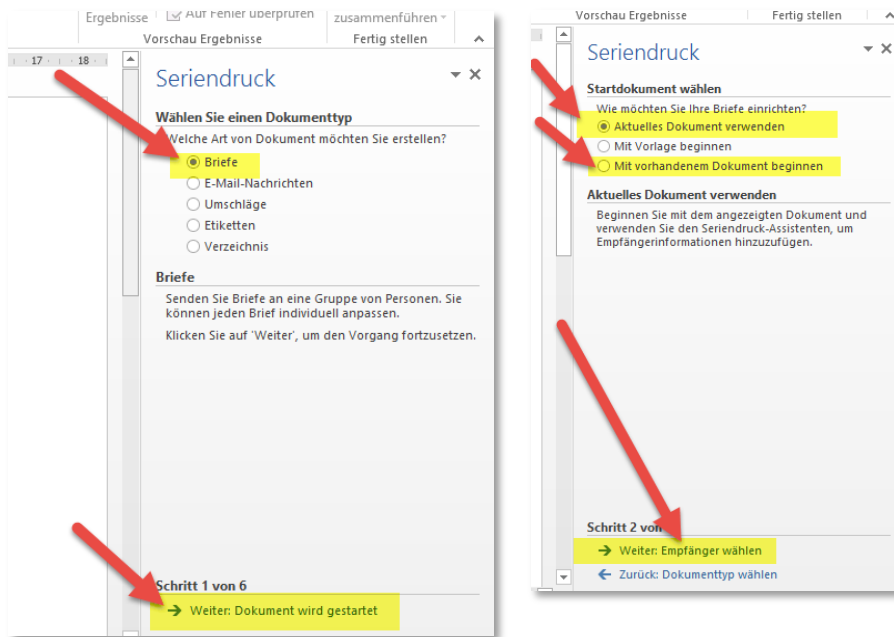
Ergebnisse | Auf Fehler überprüfen | zusammenführen
Vorschau Ergebnisse | Fertig stellen

17 · 18

Seriendruck

Wählen Sie einen Dokumenttyp
Welche Art von Dokument möchten Sie erstellen?
Briefe
E-Mail-Nachrichten
Umschläge
Etiketten
Verzeichnis

Briefe
Senden Sie Briefe an eine Gruppe von Personen. Sie können jeden Brief individuell anpassen.

Klicken Sie auf 'Weiter', um den Vorgang fortzusetzen.

Schritt 1 von 6
Weiter: Dokument wird gestartet

Vorschau Ergebnisse | Fertig stellen

Seriendruck

Startdokument wählen
Wie möchten Sie Ihre Briefe einrichten?
Aktuelles Dokument verwenden
Mit Vorlage beginnen
Mit vorhandenem Dokument beginnen

Aktuelles Dokument verwenden
Beginnen Sie mit dem angezeigten Dokument und verwenden Sie den Seriendruck-Assistenten, um Empfängerinformationen hinzuzufügen.

Schritt 2 von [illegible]
Weiter: Empfänger wählen
Zurück: Dokumenttyp wählen